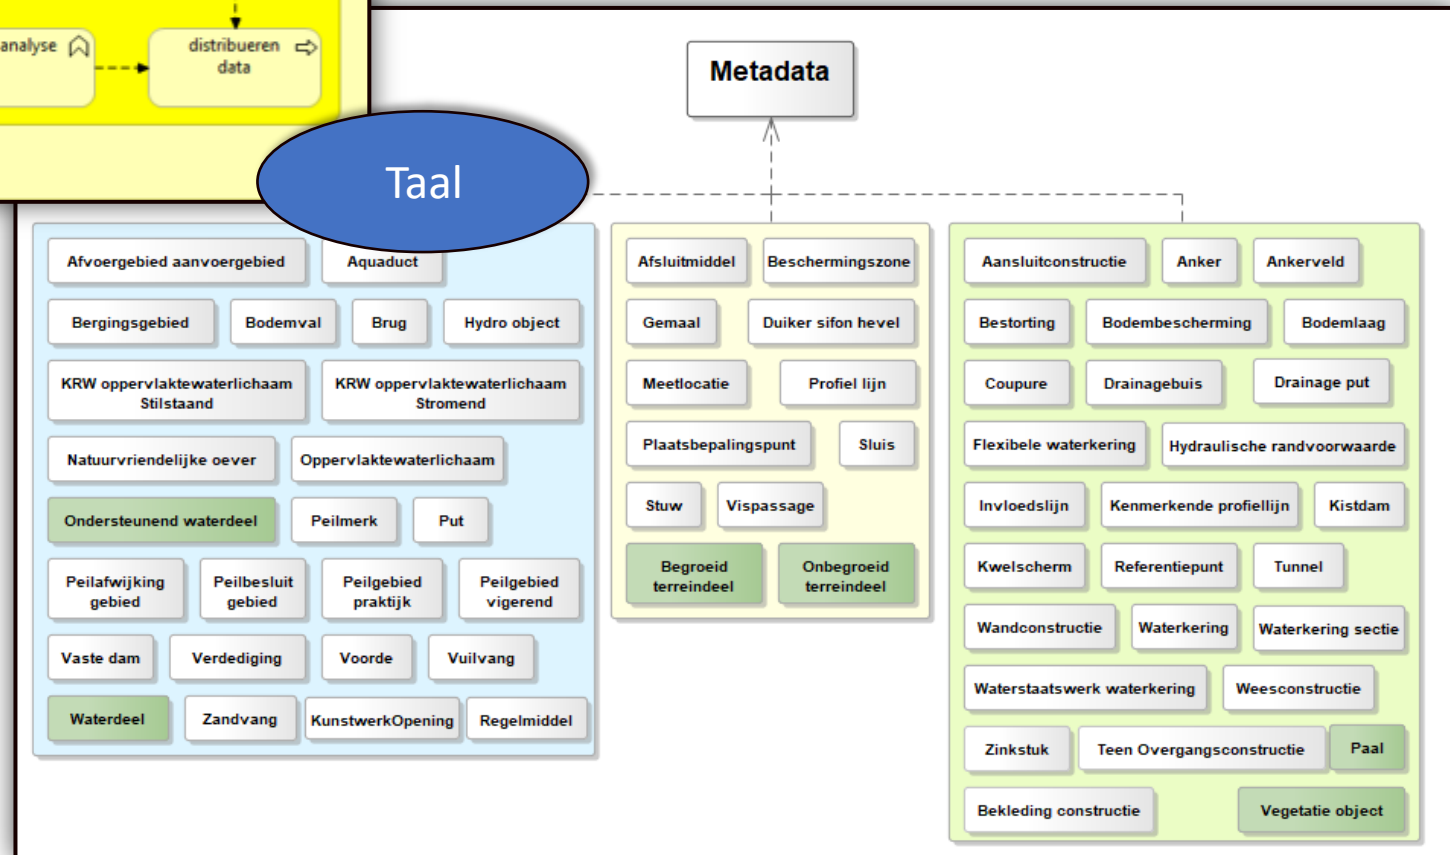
analyse

distribueren data

Metadata

Taal

Afvoergebied aanvoergebied
Aquaduct
Bergingsgebied
Bodemval
Brug
Hydro object
KRW oppervlaktewaterlichaam Stilstaand
KRW oppervlaktewaterlichaam Stromend
Natuurvriendelijke oever
Oppervlaktewaterlichaam
Ondersteunend waterdeel
Peilmerk
Put
Peilafwijking gebied
Peilbesluit gebied
Peilgebied praktijk
Peilgebied vigerend
Vaste dam
Verdediging
Voorde
Vuilvang
Waterdeel
Zandvang
KunstwerkOpening
Regelmiddel

Afsluitmiddel
Beschermingszone
Gemaal
Duiker sifon hevel
Meetlocatie
Profiel lijn
Plaatsbepalingspunt
Sluis
Stuw
Vispassage
Begroeid terreindeel
Onbegroeid terreindeel

Aansluitconstructie
Anker
Ankerveld
Bestorting
Bodembescherming
Bodemlaag
Coupure
Drainagebuis
Drainage put
Flexibele waterkering
Hydraulische randvoorwaarde
Invloedslijn
Kenmerkende profiellijn
Kistdam
Kwelscherm
Referentiepunt
Tunnel
Wandconstructie
Waterkering
Waterkering sectie
Waterstaatswerk waterkering
Weesconstructie
Zinkstuk
Teen Overgangsconstructie
Paal
Bekleding constructie
Vegetatie object